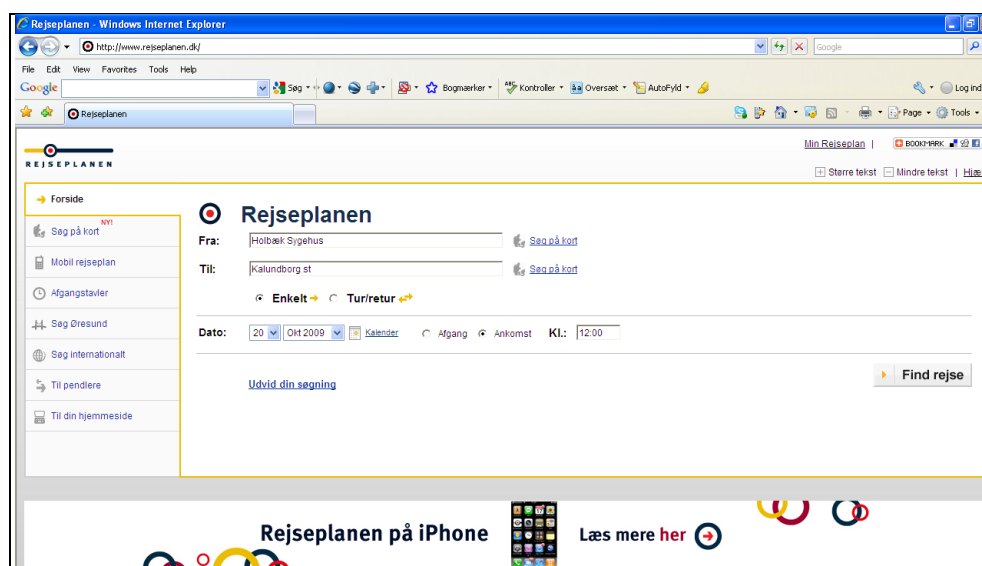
Rejseplanen - Windows Internet Explorer

http://www.rejseplanen.dk/

Google

File Edit View Favorites Tools Help

Google

Søg · Bogmærker · Kontroller · Oversæt · AutoFyld ·

Log ind

Rejseplanen

Page · Tools ·

REJSEPLANEN

Min Rejseplan | BOOKMARK

Større tekst Mindre tekst | Hjæ

Forside

Søg på kort NY!

Mobil rejseplan

Afgangstavler

Søg Øresund

Søg internationalt

Til pendlere

Til din hjemmeside

Rejseplanen

Fra: Holbæk Sygehus Søg på kort

Til: Kalundborg st Søg på kort

Enkelt Tur/retur

Dato: 20 Okt 2009 Kalender Afgang Ankomst Kl.: 12:00

Udvid din søgning

Find rejse

Rejseplanen på iPhone

Læs mere her